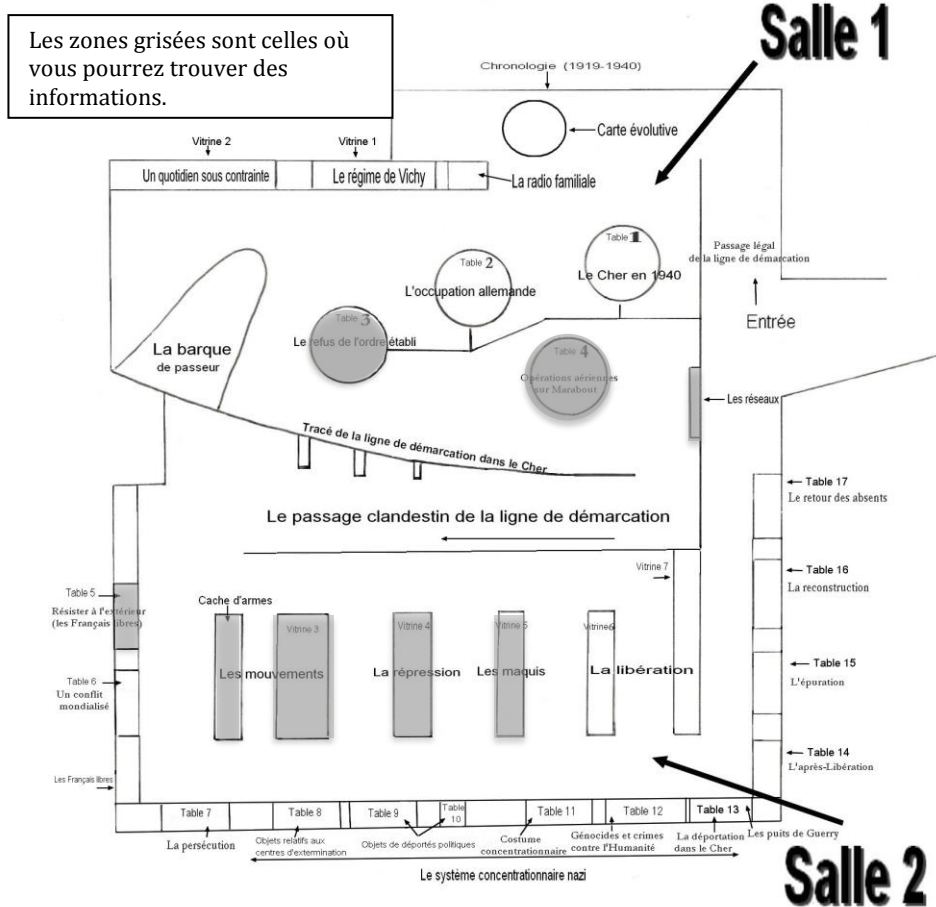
Les zones grisées sont celles où vous pourrez trouver des informations.

Salle 1

Chronologie (1919-1940)

Carte évolutive

Vitrine 2

Vitrine 1

Un quotidien sous contrainte

Le régime de Vichy

La radio familiale

Table 1
Le Cher en 1940

Passage légal de la ligne de démarcation

Table 2
L'occupation allemande

Entrée

La barque de passeur

Table 3
Le refus de l'ordre établi

Table 4
Opérations aériennes sur Marabout

Les réseaux

Tracé de la ligne de démarcation dans le Cher

Table 17
Le retour des absents

Le passage clandestin de la ligne de démarcation

Vitrine 7

Table 16
La reconstruction

Table 5
Résister à l'extérieur (les Français libres)

Cache d'armes

Vitrine 3
Les mouvements

Vitrine 4
La répression

Vitrine 5
Les maquis

Vitrine6
La libération

Table 15
L'épuration

Table 6
Un conflit mondialisé

Table 14
L'après-Libération

Les Français libres

Table 7

Table 8

Table 9

Table 10

Table 11

Table 12

Table 13

La persécution

Objets relatifs aux centres d'extermination

Objets de déportés politiques

Costume concentrationnaire

Génocides et crimes contre l'Humanité

La déportation dans le Cher

Les puits de Guerry

Le système concentrationnaire nazi

Salle 2